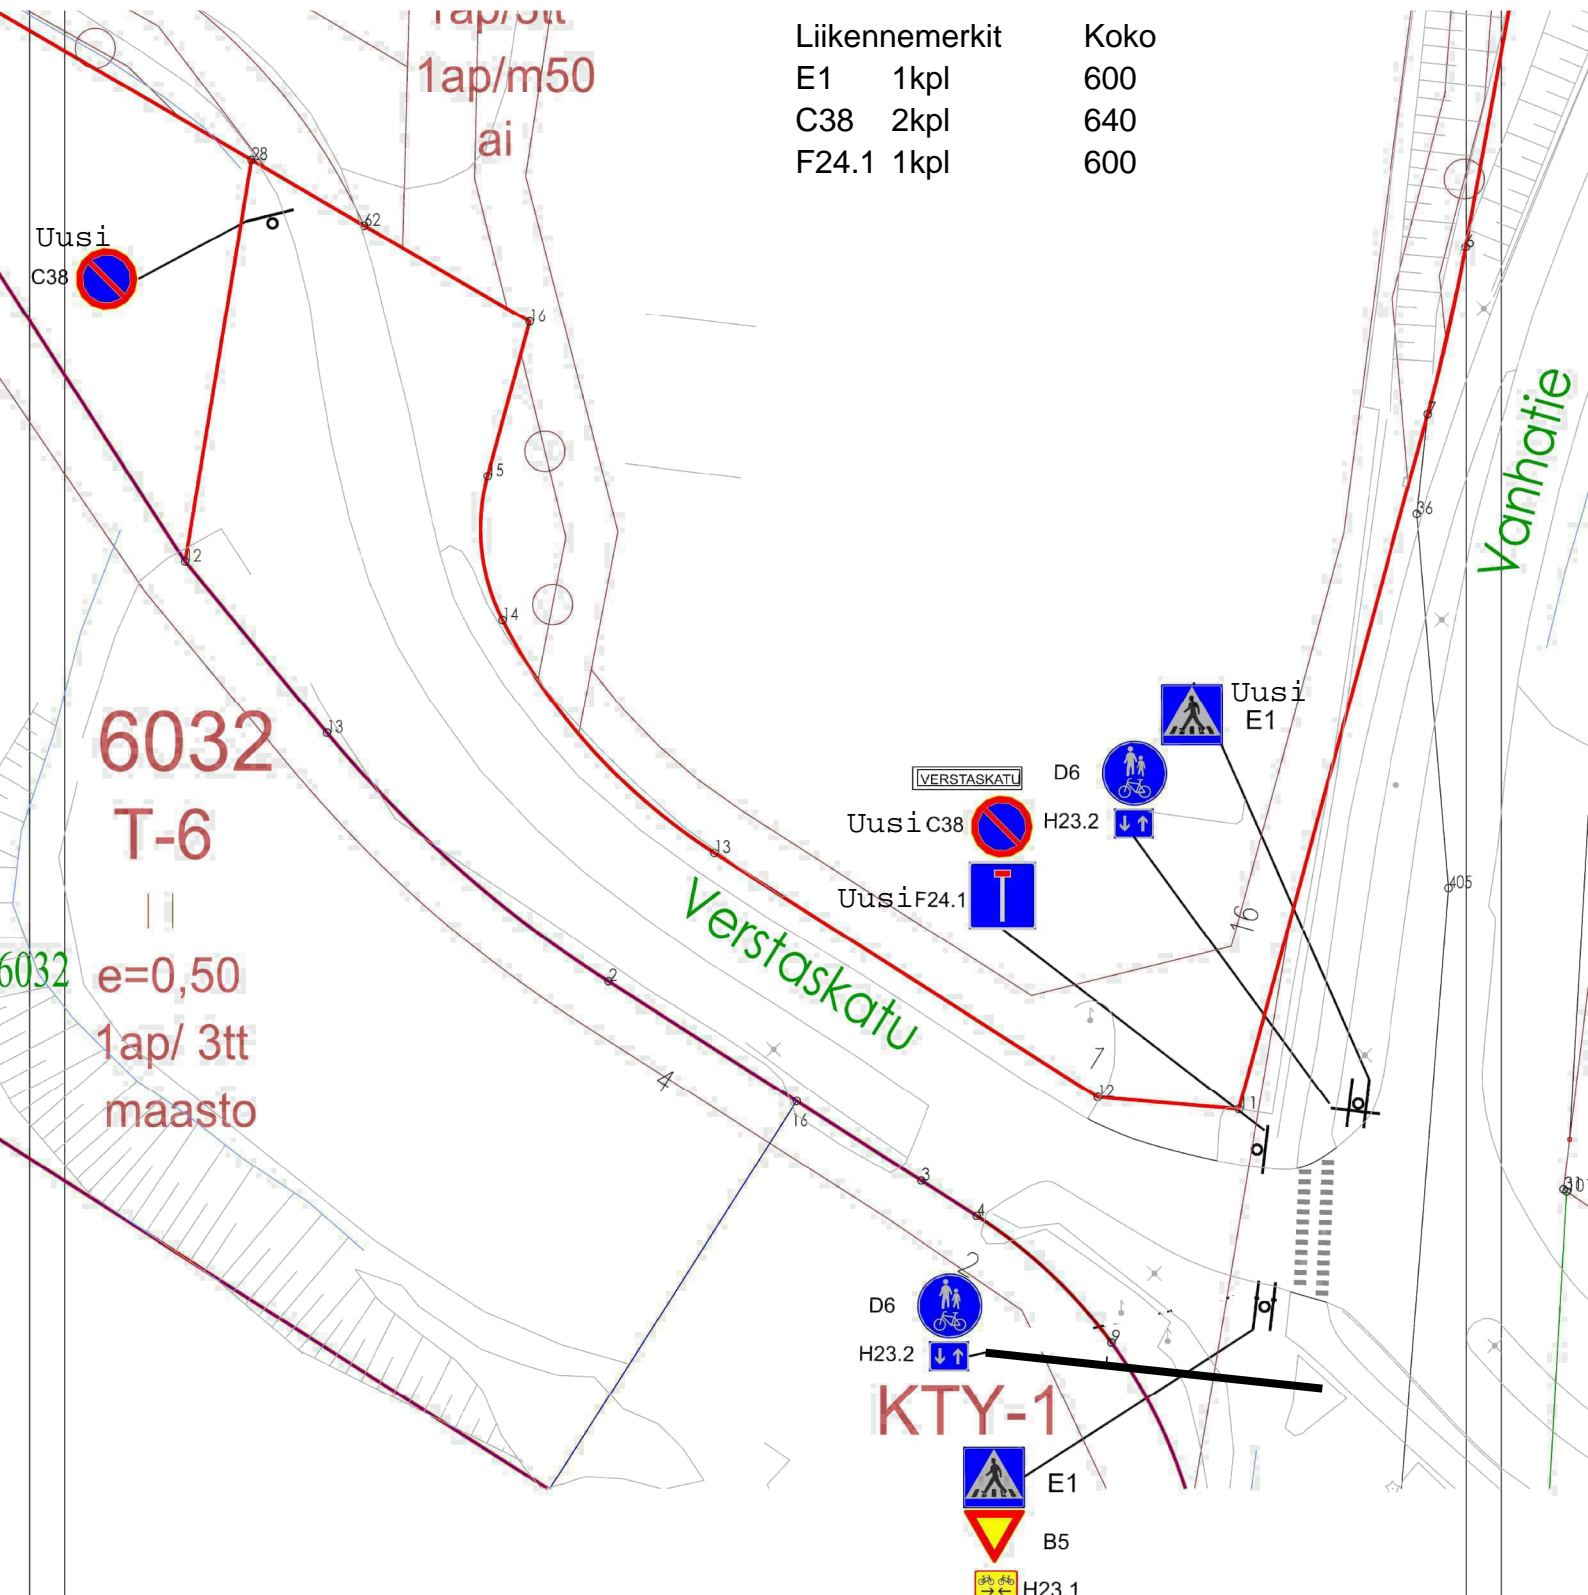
1ap/m50
ai

| Liikennemerkit | | Koko |
|---|---|---|
| E1 | 1kpl | 600 |
| C38 | 2kpl | 640 |
| F24.1 | 1kpl | 600 |

Uusi
C38

28
62
16
5
14
2
13
13
2
4
16
3
4
9
12
1
7
16
36
405

Vanhatie

Uusi
E1

D6
VERSTASKATU
Uusi C38
H23.2
Uusi F24.1

Verstaskatu

6032
T-6
6032
e=0,50
1ap/ 3tt
maasto

D6
H23.2
KTY-1
E1
B5
H23.1